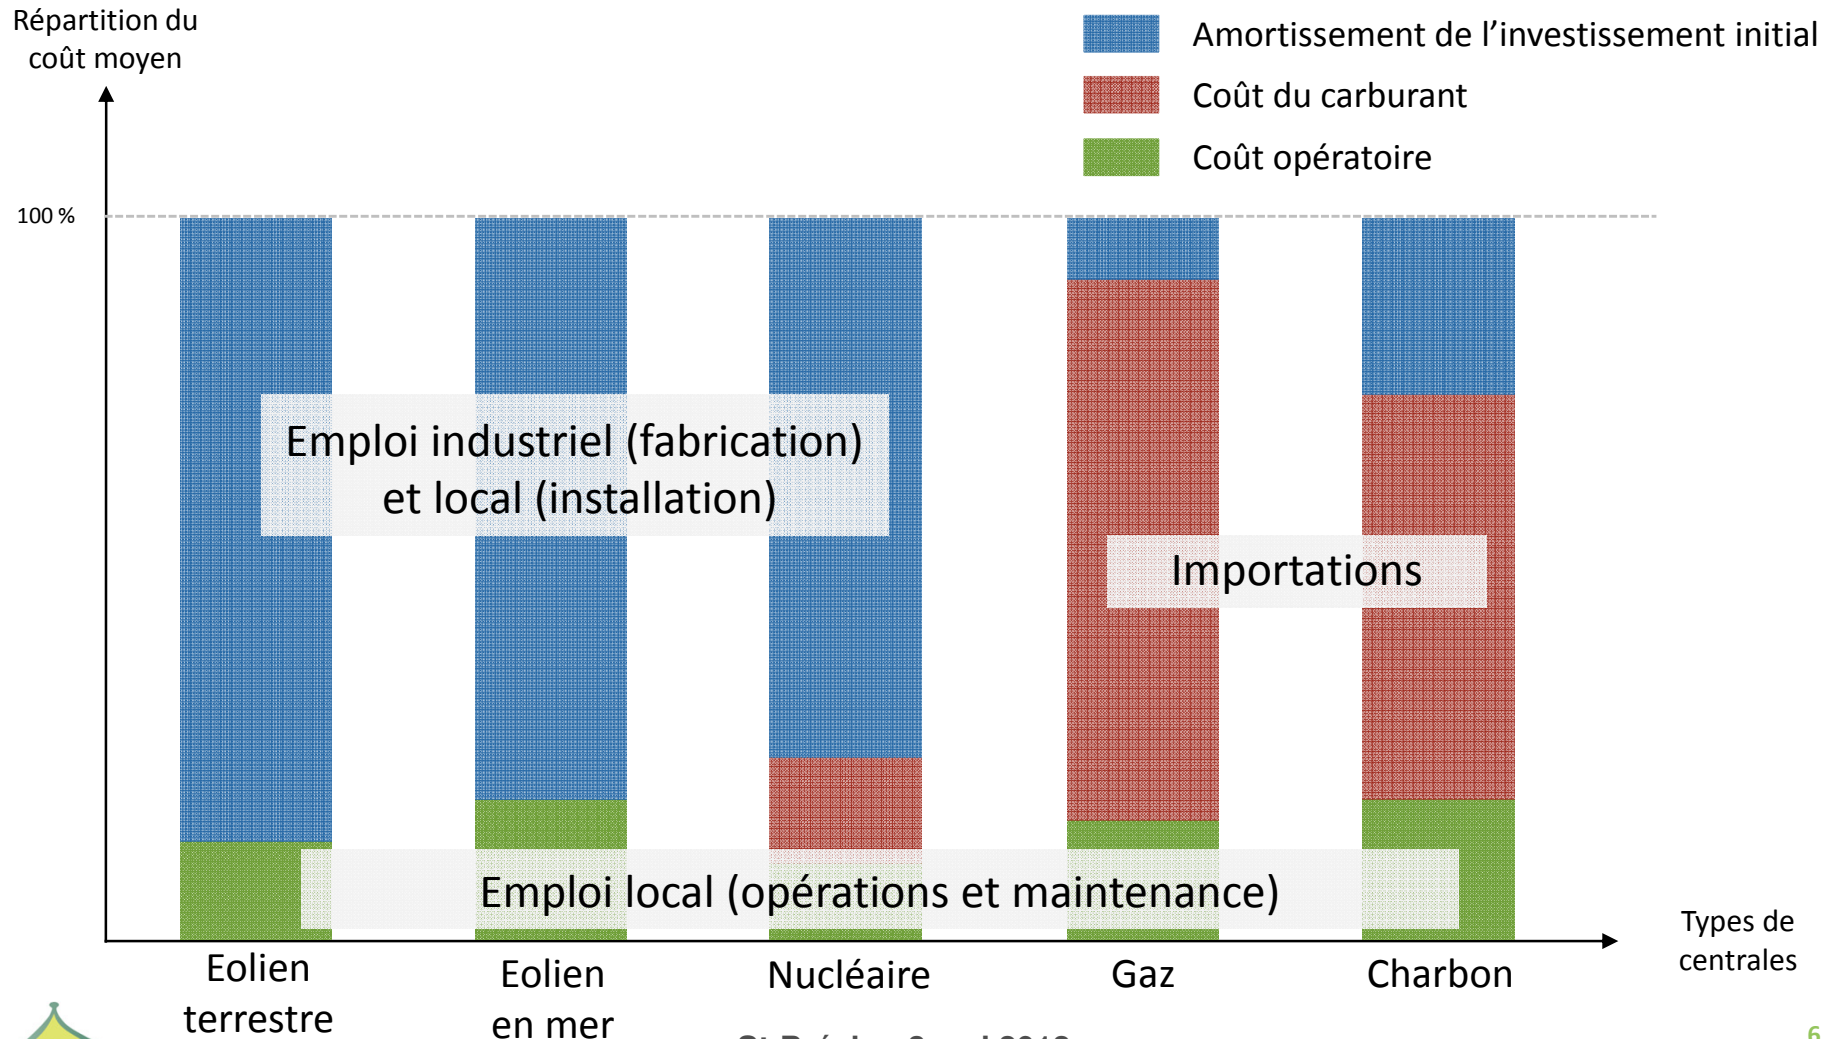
Répartition du coût moyen

Amortissement de l'investissement initial

Coût du carburant

Coût opératoire

100 %

Emploi industriel (fabrication) et local (installation)

Importations

Emploi local (opérations et maintenance)

Types de centrales

Eolien terrestre

Eolien en mer

Nucléaire

Gaz

Charbon

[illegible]

6